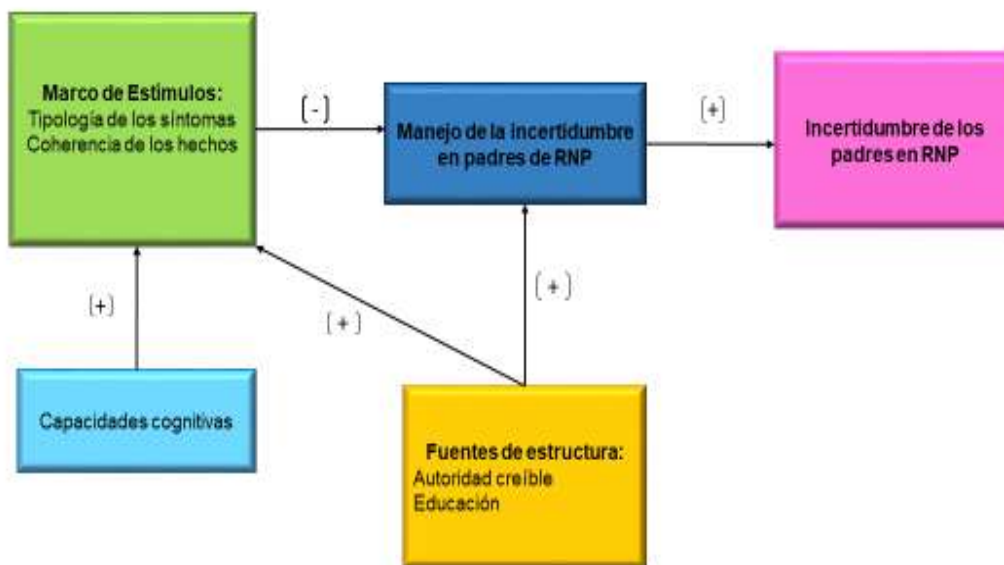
Marco de Estimulos:
Tipología de los síntomas
Coherencia de los hechos

(-)

Manejo de la incertidumbre en padres de RNP

(+)

Incertidumbre de los padres en RNP

(+)

(+)

(+)

Capacidades cognitivas

Fuentes de estructura:
Autoridad creíble
Educación